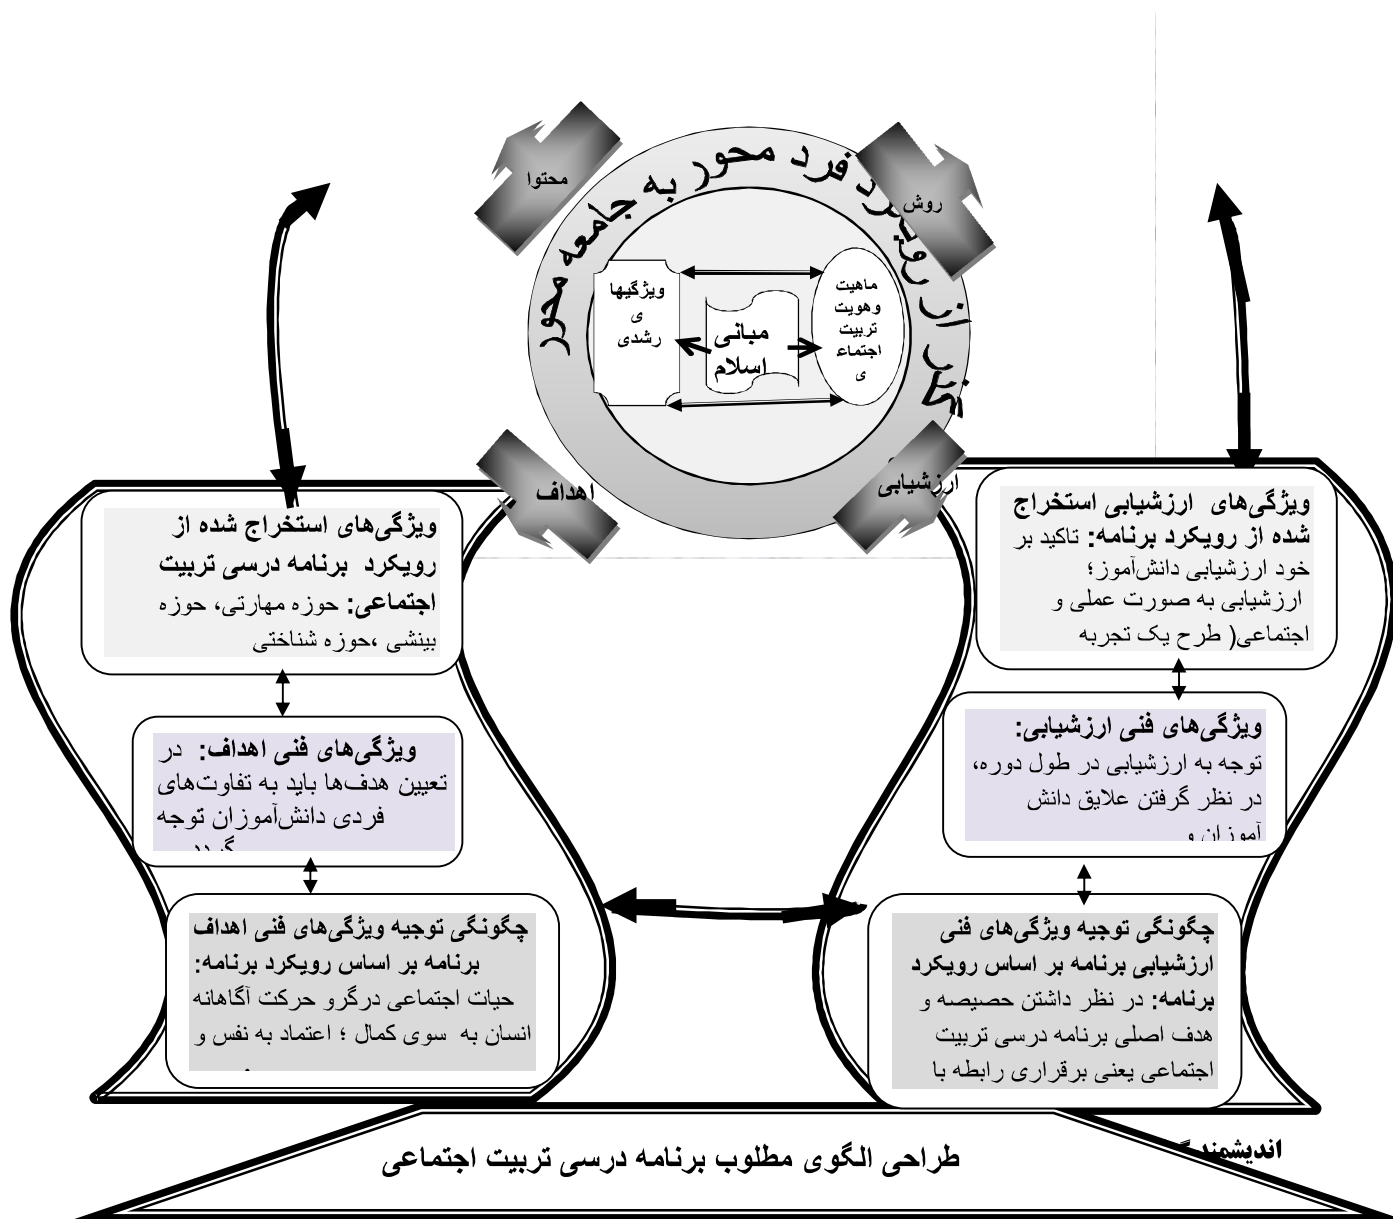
گذر از رویکرد فرد محور به جامعه محور

محتوا

روش

ویژگیها
ی
رشدی

مبانی
اسلام

ماهیت
وهویت
تربیت
اجتماع
ی

اهداف

ارزشیابی

ویژگی‌های استخراج شده از رویکرد برنامه درسی تربیت اجتماعی: حوزه مهارتی، حوزه بینشی ،حوزه شناختی

ویژگی‌های فنی اهداف: در تعیین هدف‌ها باید به تفاوت‌های فردی دانش‌آموزان توجه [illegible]

چگونگی توجیه ویژگی‌های فنی اهداف برنامه بر اساس رویکرد برنامه: حیات اجتماعی درگرو حرکت آگاهانه انسان به سوی کمال ؛ اعتماد به نفس و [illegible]

ویژگی‌های ارزشیابی استخراج شده از رویکرد برنامه: تاکید بر خود ارزشیابی دانش‌آموز ؛ ارزشیابی به صورت عملی و اجتماعی( طرح یک تجربه

ویژگی‌های فنی ارزشیابی: توجه به ارزشیابی در طول دوره، در نظر گرفتن علایق دانش آموزان و

چگونگی توجیه ویژگی‌های فنی ارزشیابی برنامه بر اساس رویکرد برنامه: در نظر داشتن حصیصه و هدف اصلی برنامه درسی تربیت اجتماعی یعنی برقراری رابطه با

اندیشمند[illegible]

طراحی الگوی مطلوب برنامه درسی تربیت اجتماعی